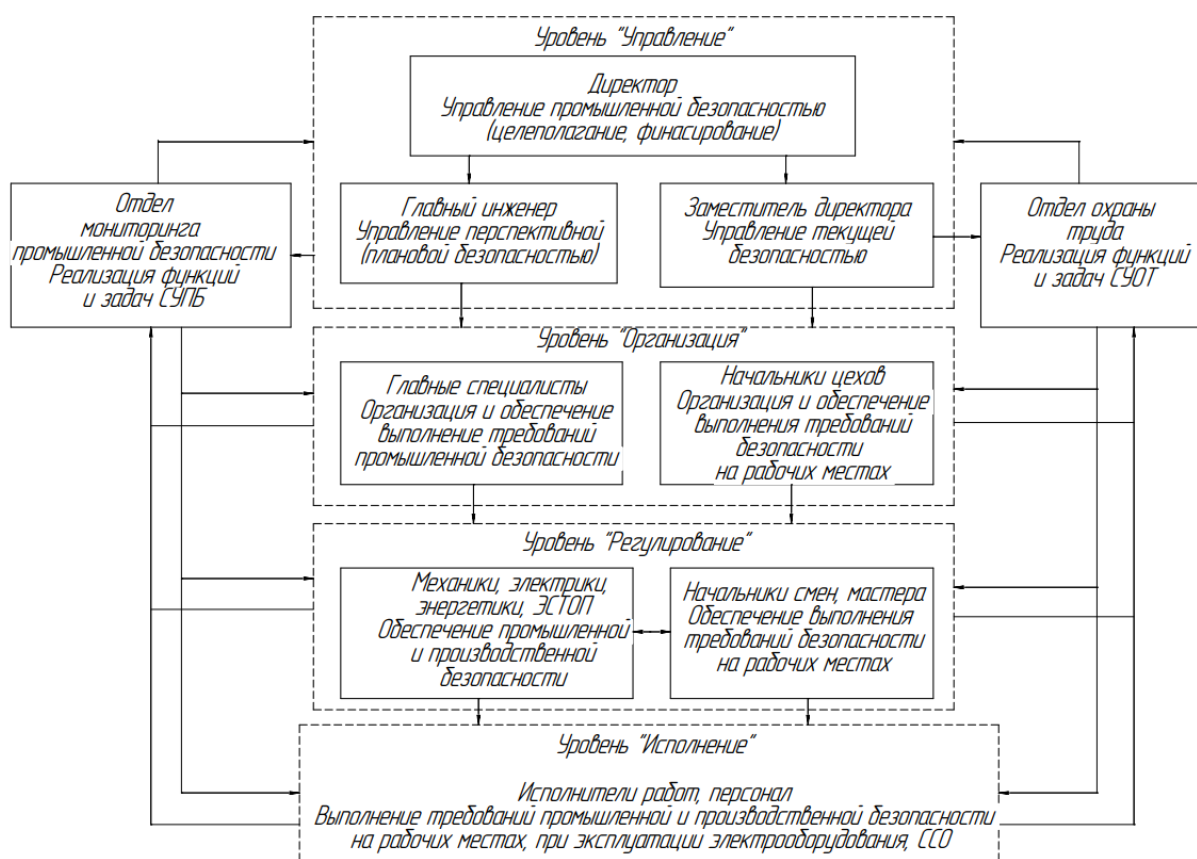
Уровень "Управление"

Директор
Управление промышленной безопасностью
(целеполагание, финасирование)

Отдел мониторинга промышленной безопасности
Реализация функций и задач СУПБ

Главный инженер
Управление перспективной (плановой безопасностью)

Заместитель директора
Управление текущей безопасностью

Отдел охраны труда
Реализация функций и задач СУОТ

Уровень "Организация"

Главные специалисты
Организация и обеспечение выполнение требований промышленной безопасности

Начальники цехов
Организация и обеспечение выполнения требований безопасности на рабочих местах

Уровень "Регулирование"

Механики, электрики, энергетики, ЭСТОП
Обеспечение промышленной и производственной безопасности

Начальники смен, мастера
Обеспечение выполнения требований безопасности на рабочих местах

Уровень "Исполнение"

Исполнители работ, персонал
Выполнение требований промышленной и производственной безопасности на рабочих местах, при эксплуатации электрооборудования, ССО